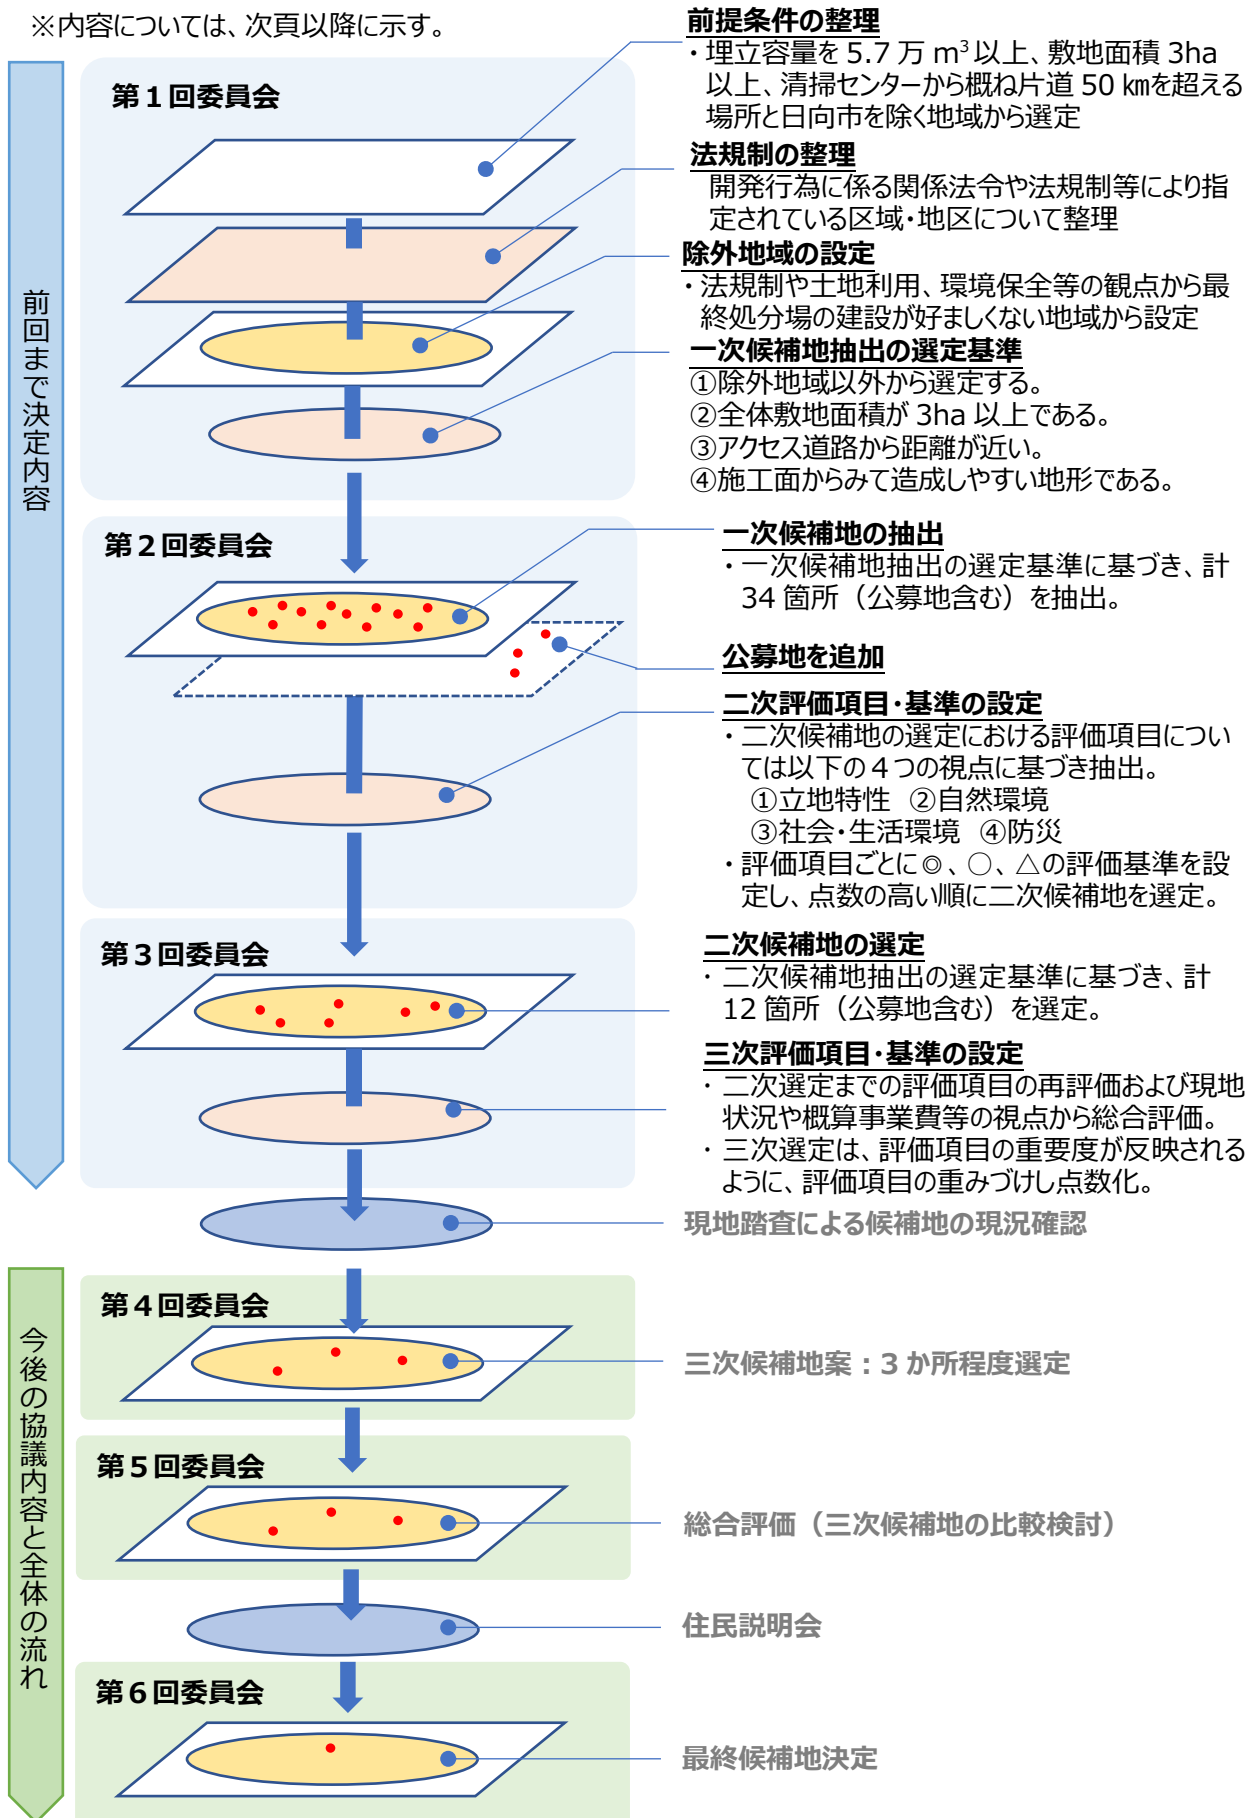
※内容については、次頁以降に示す。

前回まで決定内容

第１回委員会

前提条件の整理
・埋立容量を 5.7 万 $m^3$ 以上、敷地面積 3ha 以上、清掃センターから概ね片道 50 ㎞を超える場所と日向市を除く地域から選定

法規制の整理
開発行為に係る関係法令や法規制等により指定されている区域・地区について整理

除外地域の設定
・法規制や土地利用、環境保全等の観点から最終処分場の建設が好ましくない地域から設定

一次候補地抽出の選定基準
①除外地域以外から選定する。
②全体敷地面積が 3ha 以上である。
③アクセス道路から距離が近い。
④施工面からみて造成しやすい地形である。

第２回委員会

一次候補地の抽出
・一次候補地抽出の選定基準に基づき、計 34 箇所（公募地含む）を抽出。

公募地を追加

二次評価項目･基準の設定
・二次候補地の選定における評価項目については以下の４つの視点に基づき抽出。
①立地特性　②自然環境
③社会･生活環境　④防災
・評価項目ごとに◎、○、△の評価基準を設定し、点数の高い順に二次候補地を選定。

第３回委員会

二次候補地の選定
・二次候補地抽出の選定基準に基づき、計 12 箇所（公募地含む）を選定。

三次評価項目･基準の設定
・二次選定までの評価項目の再評価および現地状況や概算事業費等の視点から総合評価。
・三次選定は、評価項目の重要度が反映されるように、評価項目の重みづけし点数化。

現地踏査による候補地の現況確認

今後の協議内容と全体の流れ

第４回委員会

三次候補地案：３か所程度選定

第５回委員会

総合評価（三次候補地の比較検討）

住民説明会

第６回委員会

最終候補地決定